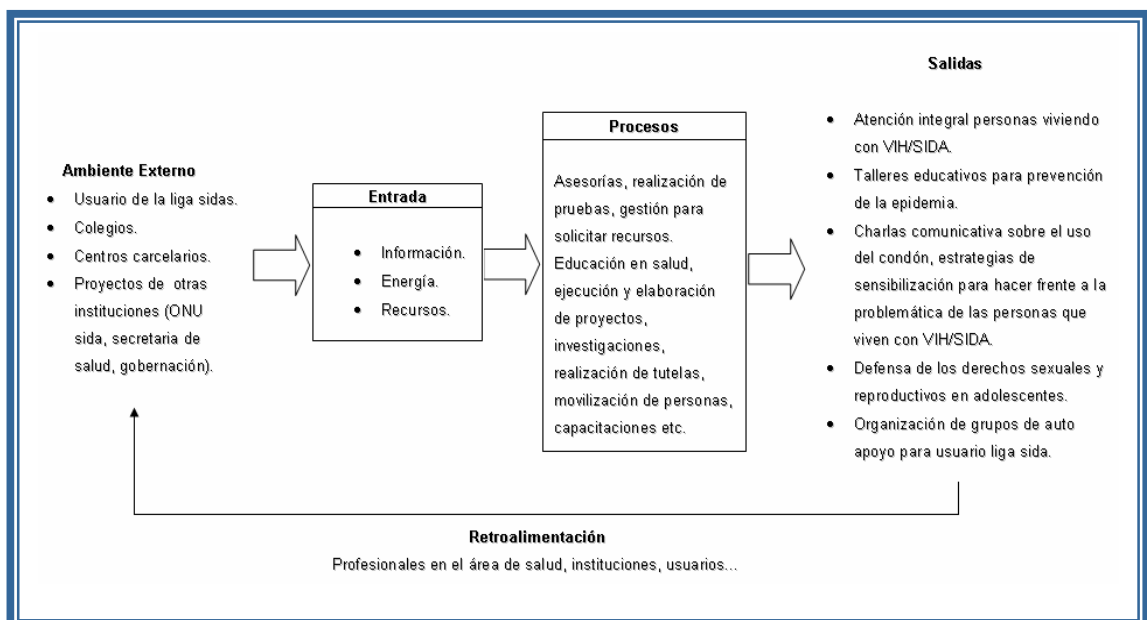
**Ambiente Externo**

- Usuario de la liga sidas.
- Colegios.
- Centros carcelarios.
- Proyectos de otras instituciones (ONU sida, secretaria de salud, gobernación).

**Entrada**

- Información.
- Energía.
- Recursos.

**Procesos**

Asesorías, realización de pruebas, gestión para solicitar recursos. Educación en salud, ejecución y elaboración de proyectos, investigaciones, realización de tutelas, movilización de personas, capacitaciones etc.

**Salidas**

- Atención integral personas viviendo con VIH/SIDA.
- Talleres educativos para prevención de la epidemia.
- Charlas comunicativa sobre el uso del condón, estrategias de sensibilización para hacer frente a la problemática de las personas que viven con VIH/SIDA.
- Defensa de los derechos sexuales y reproductivos en adolescentes.
- Organización de grupos de auto apoyo para usuario liga sida.

**Retroalimentación**

Profesionales en el área de salud, instituciones, usuarios...